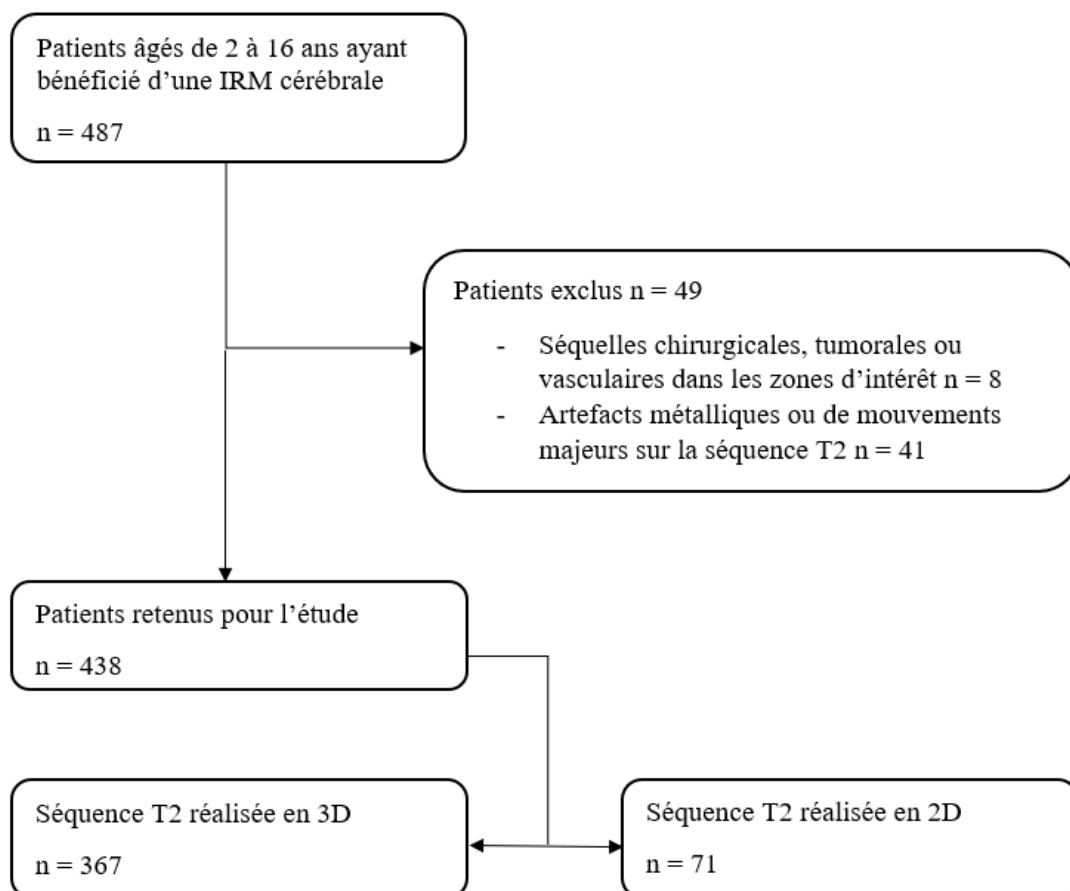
Patients âgés de 2 à 16 ans ayant bénéficié d'une IRM cérébrale

n = 487

Patients exclus n = 49

- Séquelles chirurgicales, tumorales ou vasculaires dans les zones d'intérêt n = 8
- Artefacts métalliques ou de mouvements majeurs sur la séquence T2 n = 41

Patients retenus pour l'étude

n = 438

Séquence T2 réalisée en 3D

n = 367

Séquence T2 réalisée en 2D

n = 71